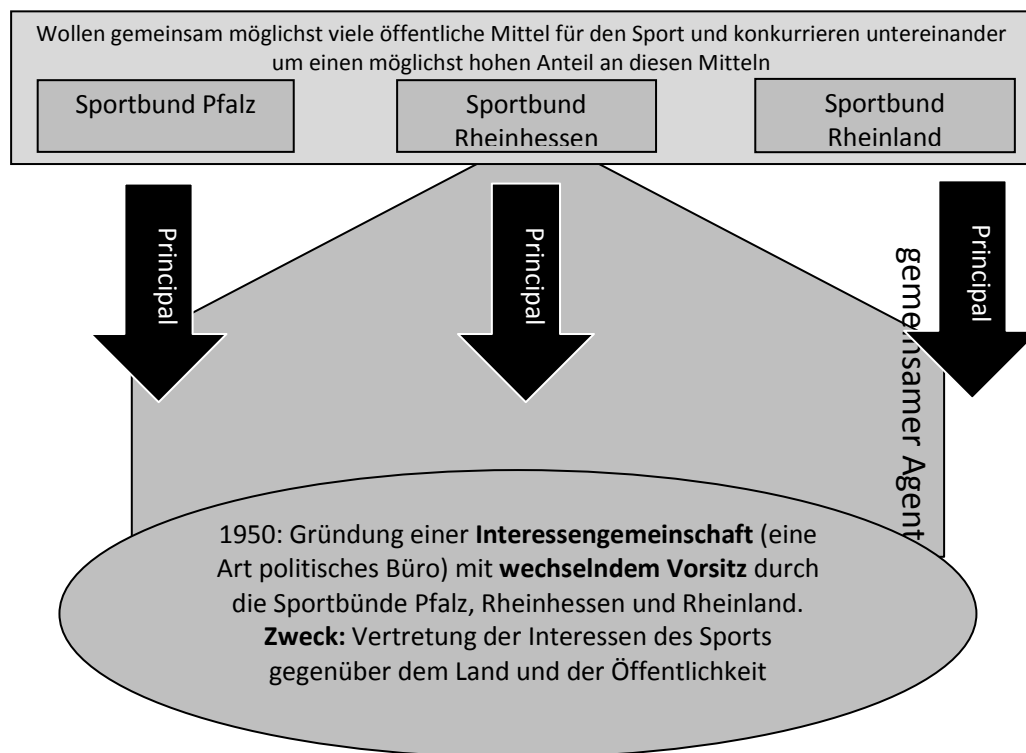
Wollen gemeinsam möglichst viele öffentliche Mittel für den Sport und konkurrieren untereinander um einen möglichst hohen Anteil an diesen Mitteln

Sportbund Pfalz

Sportbund Rheinhessen

Sportbund Rheinland

Principal

Principal

Principal

gemeinsamer Agent

1950: Gründung einer **Interessengemeinschaft** (eine Art politisches Büro) mit **wechselndem Vorsitz** durch die Sportbünde Pfalz, Rheinhessen und Rheinland. **Zweck:** Vertretung der Interessen des Sports gegenüber dem Land und der Öffentlichkeit